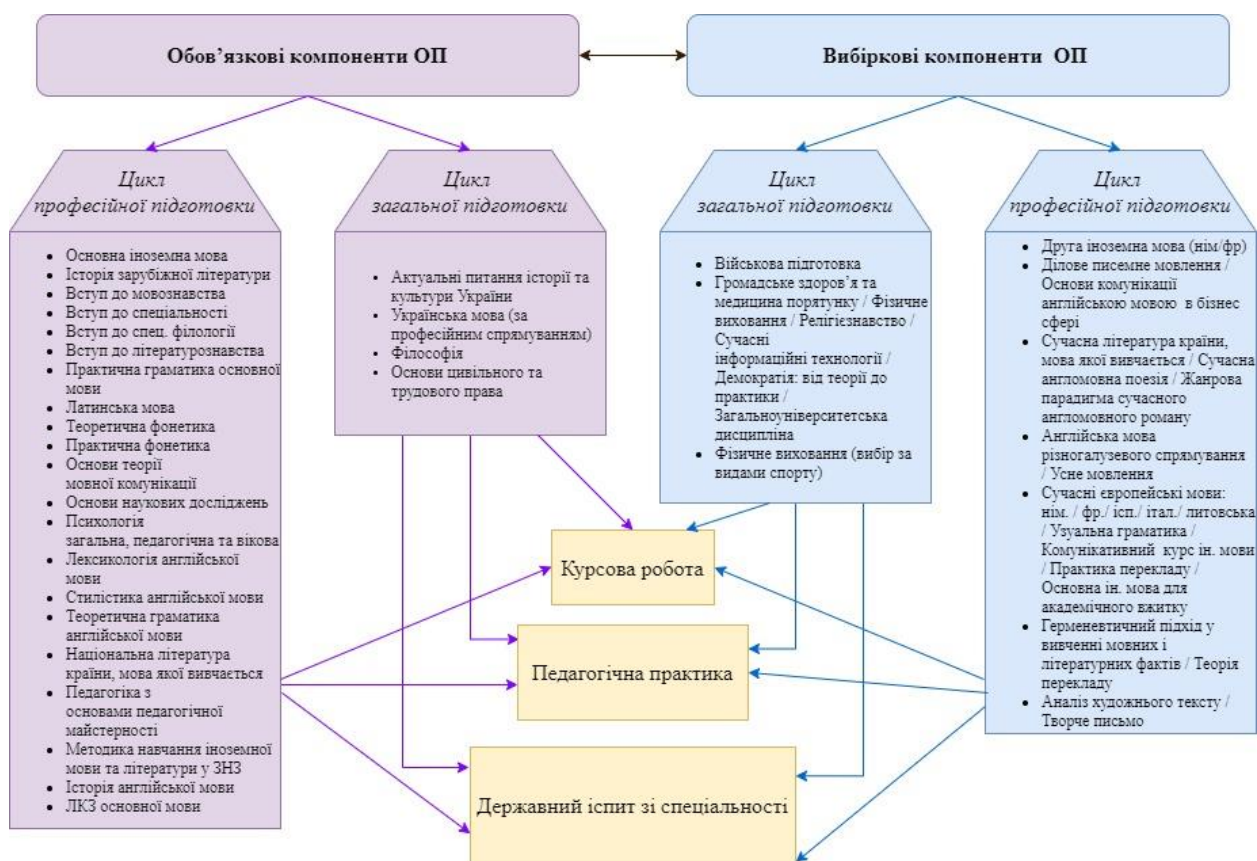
Обов'язкові компоненти ОП

Вибіркові компоненти ОП

Цикл професійної підготовки

- Основна іноземна мова
- Історія зарубіжної літератури
- Вступ до мовознавства
- Вступ до спеціальності
- Вступ до спец. філології
- Вступ до літературознавства
- Практична граматика основної мови
- Латинська мова
- Теоретична фонетика
- Практична фонетика
- Основи теорії мовної комунікації
- Основи наукових досліджень
- Психологія загальна, педагогічна та вікова
- Лексикологія англійської мови
- Стилістика англійської мови
- Теоретична граматика англійської мови
- Національна література країни, мова якої вивчається
- Педагогіка з основами педагогічної майстерності
- Методика навчання іноземної мови та літератури у ЗНЗ
- Історія англійської мови
- ЛКЗ основної мови

Цикл загальної підготовки

- Актуальні питання історії та культури України
- Українська мова (за професійним спрямуванням)
- Філософія
- Основи цивільного та трудового права

Цикл загальної підготовки

- Військова підготовка
- Громадське здоров'я та медицина порятунку / Фізичне виховання / Релігієзнавство / Сучасні інформаційні технології / Демократія: від теорії до практики / Загальноуніверситетська дисципліна
- Фізичне виховання (вибір за видами спорту)

Цикл професійної підготовки

- Друга іноземна мова (нім/фр)
- Ділове писемне мовлення / Основи комунікації англійською мовою в бізнес сфері
- Сучасна література країни, мова якої вивчається / Сучасна англомовна поезія / Жанрова парадигма сучасного англомовного роману
- Англійська мова різногалузевого спрямування / Усне мовлення
- Сучасні європейські мови: нім. / фр./ ісп./ італ./ литовська / Узуальна граматика / Комунікативний курс ін. мови / Практика перекладу / Основна ін. мова для академічного вжитку
- Герменевтичний підхід у вивченні мовних і літературних фактів / Теорія перекладу
- Аналіз художнього тексту / Творче письмо

Курсова робота

Педагогічна практика

Державний іспит зі спеціальності